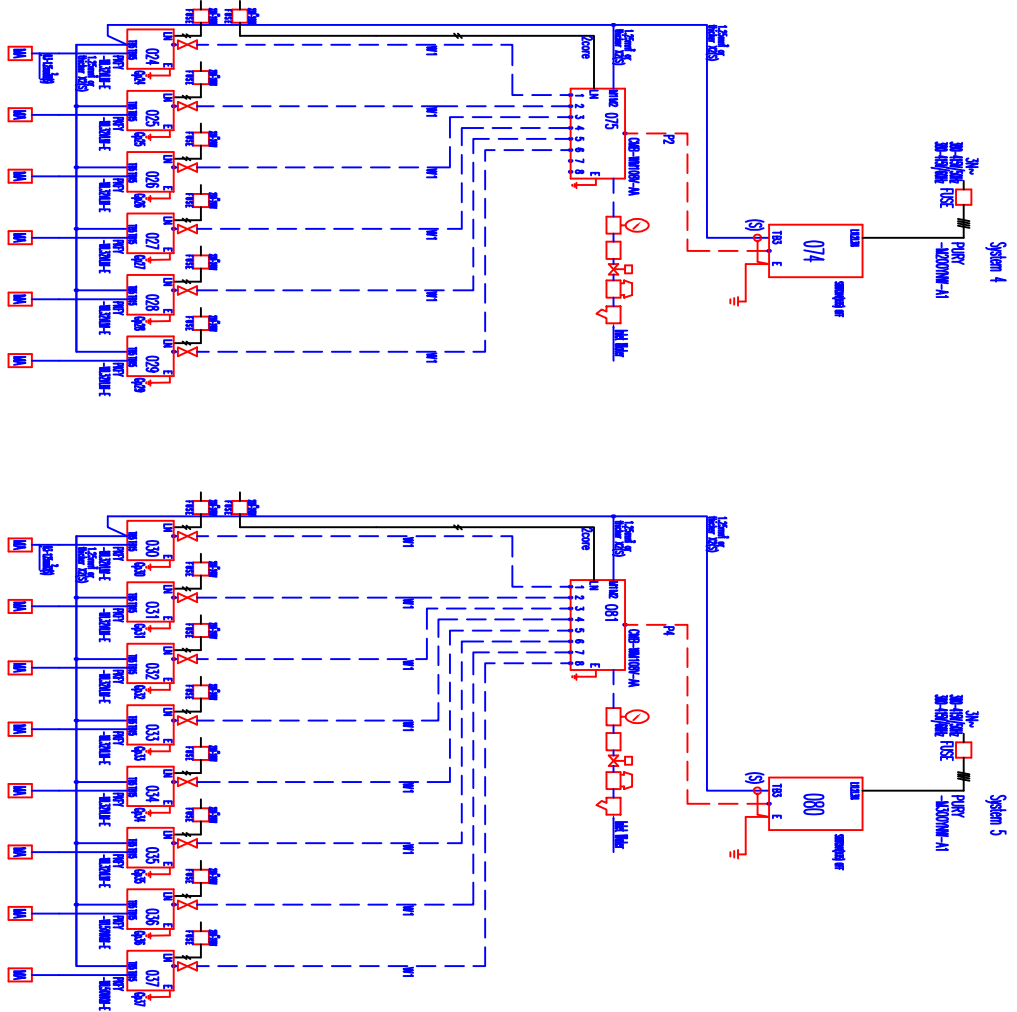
System 4

PURY
-M200YNW-A1

074

TB3
E
(S)

3N~
380-415V 50Hz
380-415V 60Hz
FUSE

075
CMB-WM108V-AA
1 2 3 4 5 6 7 8
E

P2

Zcore

024
025
026
027
028
029

FRESE

PKFY
-WL32VLM-E

Q24
Q25
Q26
Q27
Q28
Q29

MA

System 5

PURY
-M250YNW-A1

080

TB3
E
(S)

3N~
380-415V 50Hz
380-415V 60Hz
FUSE

081
CMB-WM108V-AA
1 2 3 4 5 6 7 8
E

P4

Zcore

030
031
032
033
034
035
036
037

FRESE

PKFY
-WL32VLM-E

Q30
Q31
Q32
Q33
Q34
Q35
Q36
Q37

MA